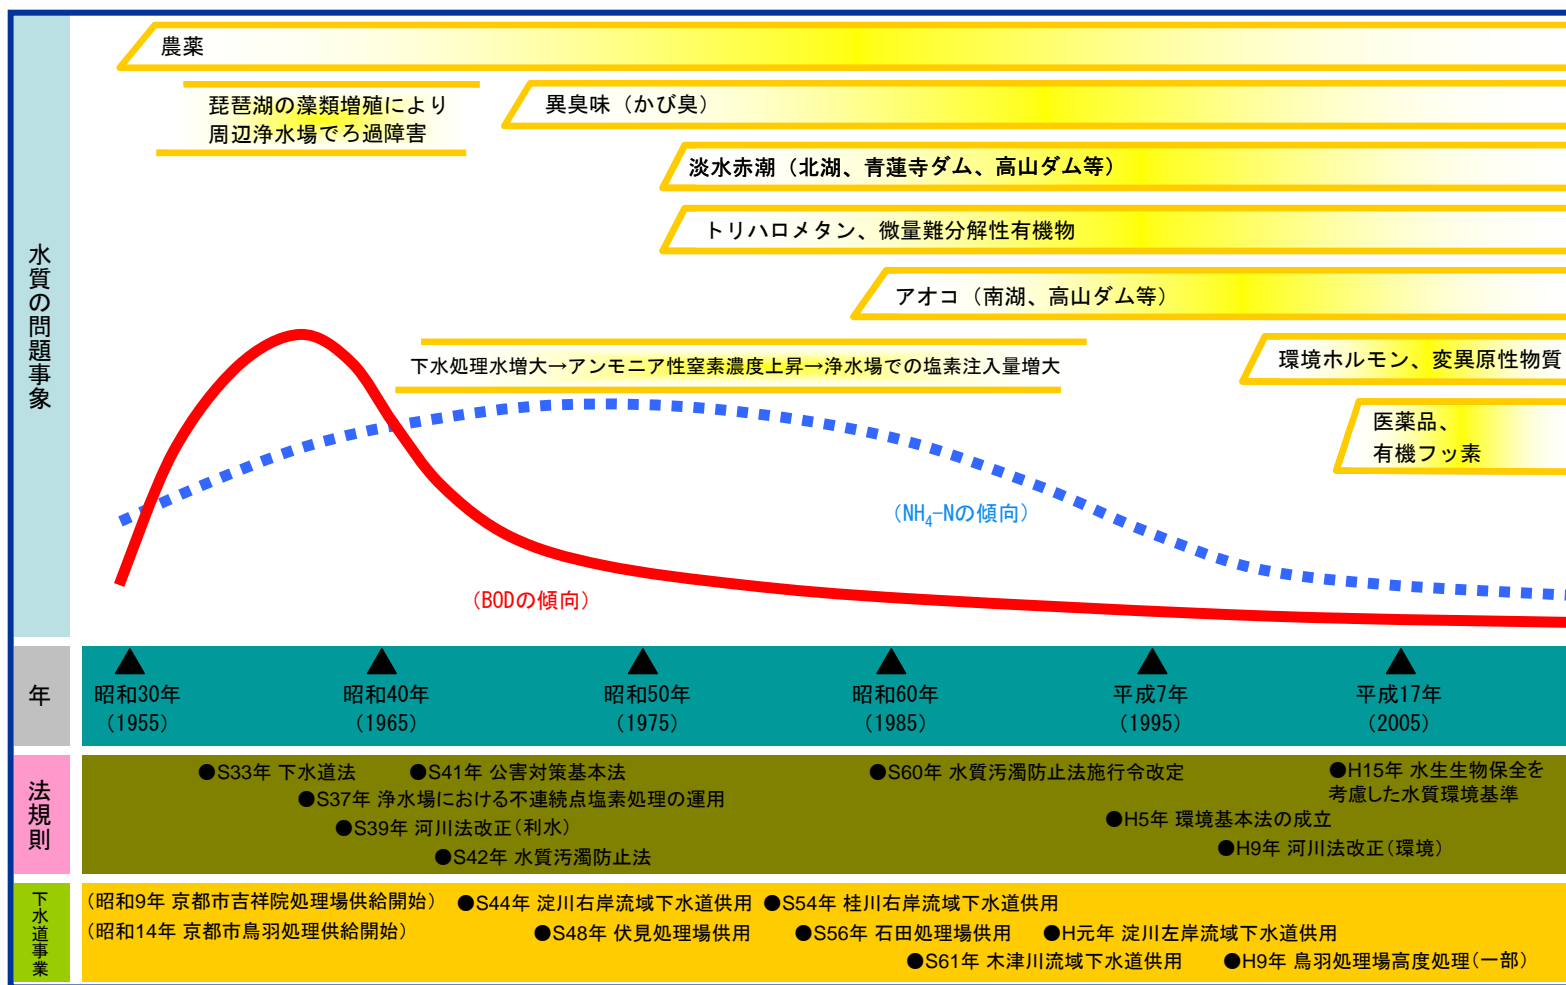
水質の問題事象

農薬

琵琶湖の藻類増殖により
周辺浄水場でろ過障害

異臭味（かび臭）

淡水赤潮（北湖、青蓮寺ダム、高山ダム等）

トリハロメタン、微量難分解性有機物

アオコ（南湖、高山ダム等）

下水処理水増大→アンモニア性窒素濃度上昇→浄水場での塩素注入量増大

環境ホルモン、変異原性物質

医薬品、
有機フッ素

（$NH_4$-Nの傾向）

（BODの傾向）

年

昭和30年（1955）
昭和40年（1965）
昭和50年（1975）
昭和60年（1985）
平成7年（1995）
平成17年（2005）

法規則

●S33年 下水道法
●S41年 公害対策基本法
●S37年 浄水場における不連続点塩素処理の運用
●S39年 河川法改正（利水）
●S42年 水質汚濁防止法
●S60年 水質汚濁防止法施行令改定
●H15年 水生生物保全を考慮した水質環境基準
●H5年 環境基本法の成立
●H9年 河川法改正（環境）

下水道事業

（昭和9年 京都市吉祥院処理場供給開始）
（昭和14年 京都市鳥羽処理供給開始）
●S44年 淀川右岸流域下水道供用
●S48年 伏見処理場供用
●S54年 桂川右岸流域下水道供用
●S56年 石田処理場供用
●H元年 淀川左岸流域下水道供用
●S61年 木津川流域下水道供用
●H9年 鳥羽処理場高度処理（一部）